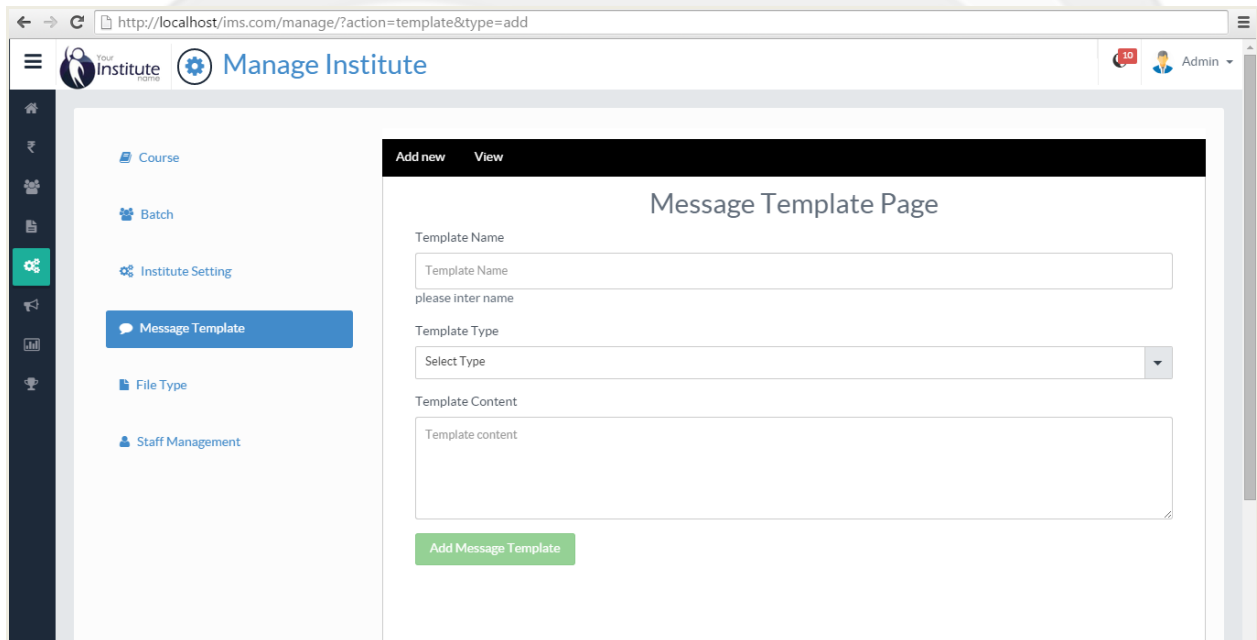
http://localhost/ims.com/manage/?action=template&type=add

Your Institute name

Manage Institute

10

Admin

₹

Course

Batch

Institute Setting

Message Template

File Type

Staff Management

Add new

View

Message Template Page

Template Name

Template Name

please inter name

Template Type

Select Type

Template Content

Template content

Add Message Template